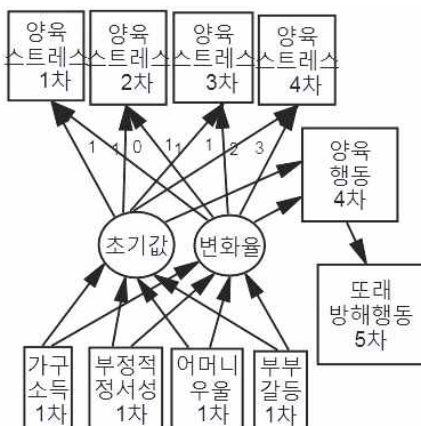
양육 스트레스 1차

양육 스트레스 2차

양육 스트레스 3차

양육 스트레스 4차

1 1 0 1 1 1 2 3

양육 행동 4차

초기값

변화율

또래 방해행동 5차

가구 소득 1차

부정적 정서성 1차

어머니 우울 1차

부부 갈등 1차